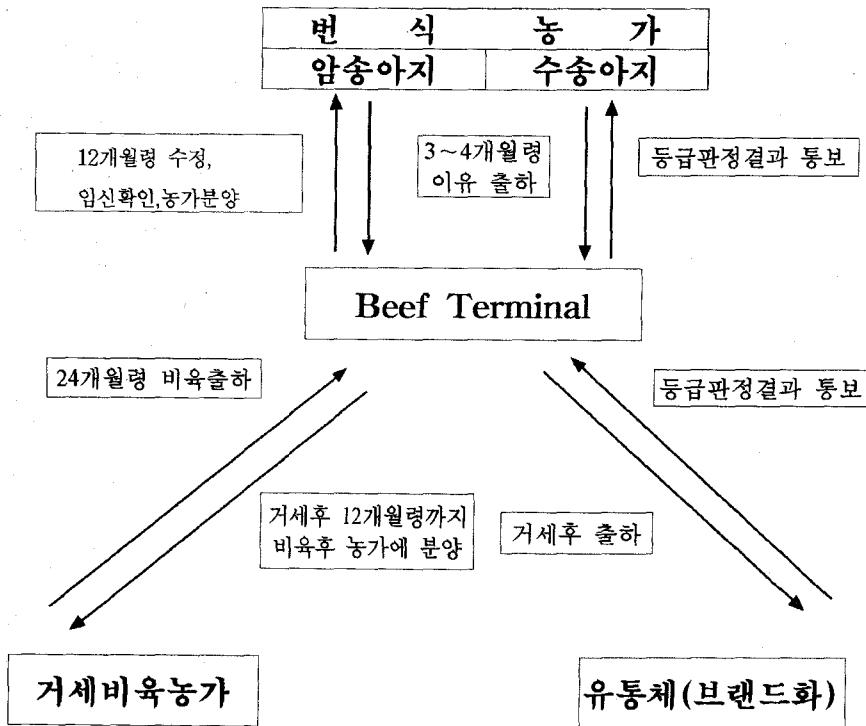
| 번 식 농 가 | |
|---|---|
| 암송아지 | 수송아지 |

12개월령 수정, 임신확인,농가분양

3~4개월령 이유 출하

등급판정결과 통보

Beef Terminal

24개월령 비육출하

등급판정결과 통보

거세후 12개월령까지 비육후 농가에 분양

거세후 출하

거세비육농가

유통체(브랜드화)